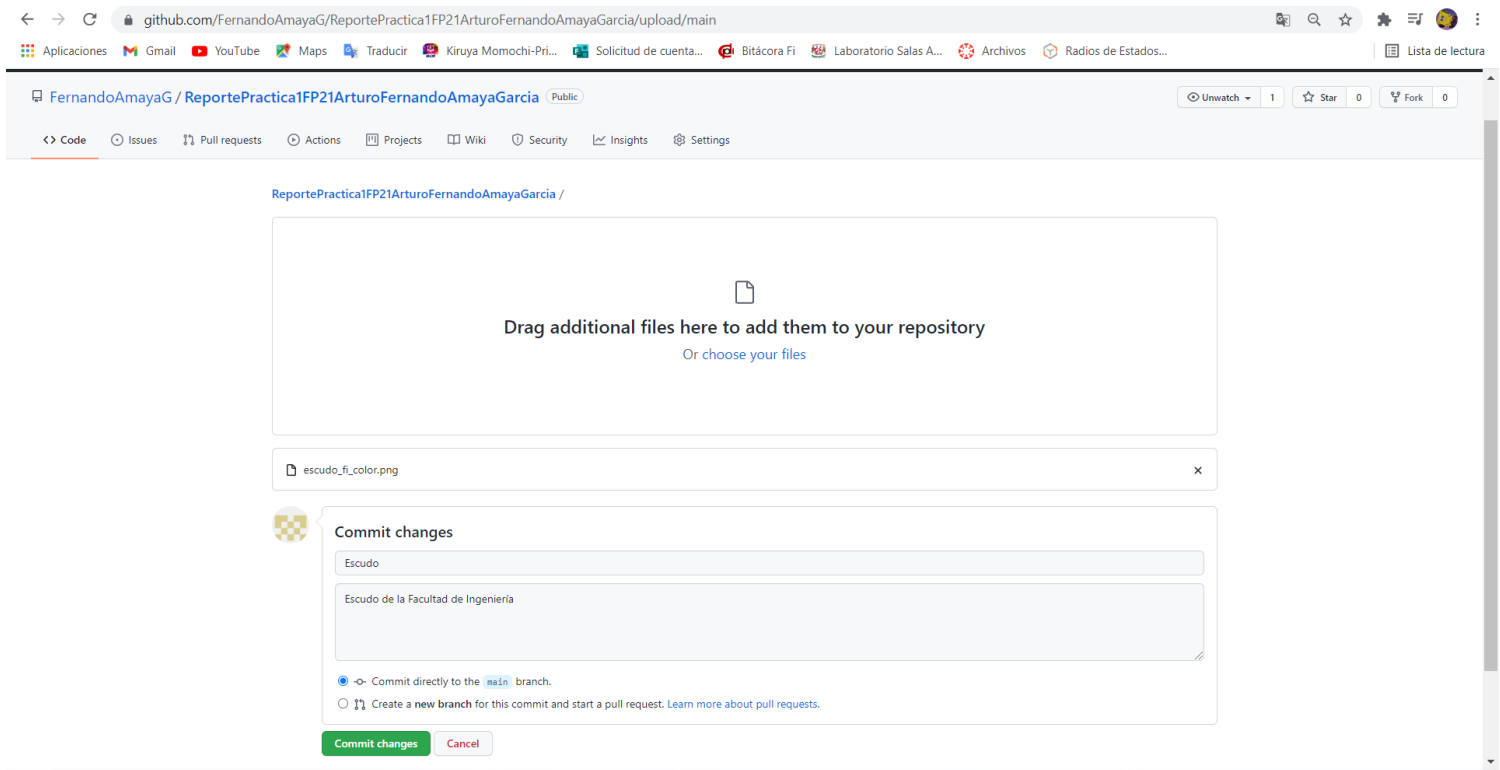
github.com/FernandoAmayaG/ReportePractica1FP21ArturoFernandoAmayaGarcia/upload/main

Aplicaciones Gmail YouTube Maps Traducir Kiruya Momochi-Pri... Solicitud de cuenta... Bitácora Fi Laboratorio Salas A... Archivos Radios de Estados... Lista de lectura

FernandoAmayaG / ReportePractica1FP21ArturoFernandoAmayaGarcia Public

Unwatch 1 Star 0 Fork 0

Code Issues Pull requests Actions Projects Wiki Security Insights Settings

ReportePractica1FP21ArturoFernandoAmayaGarcia /

Drag additional files here to add them to your repository

Or choose your files

escudo_fi_color.png

Commit changes

Escudo

Escudo de la Facultad de Ingeniería

Commit directly to the main branch.

Create a new branch for this commit and start a pull request. Learn more about pull requests.

Commit changes Cancel